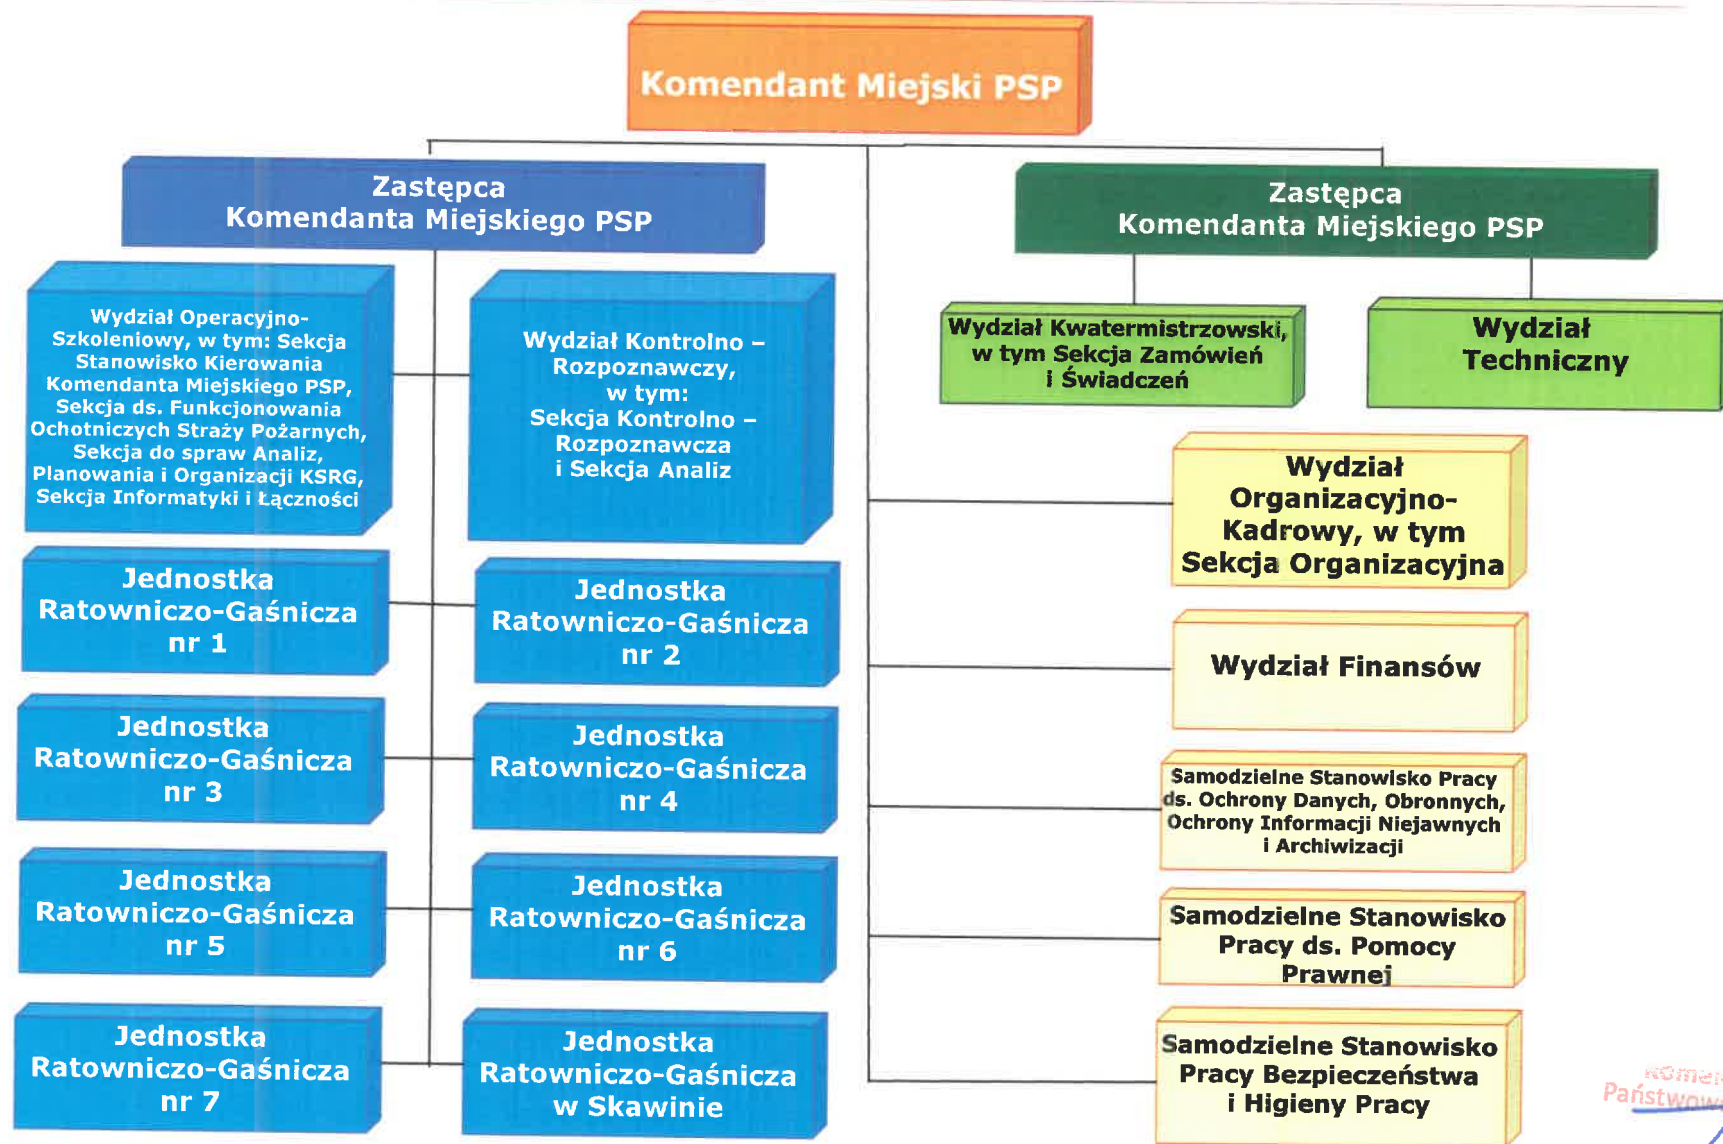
Komendant Miejski PSP

Zastępca Komendanta Miejskiego PSP

Zastępca Komendanta Miejskiego PSP

Wydział Operacyjno-Szkoleniowy, w tym: Sekcja Stanowisko Kierowania Komendanta Miejskiego PSP, Sekcja ds. Funkcjonowania Ochotniczych Straży Pożarnych, Sekcja do spraw Analiz, Planowania i Organizacji KSRG, Sekcja Informatyki i Łączności

Wydział Kontrolno – Rozpoznawczy, w tym: Sekcja Kontrolno – Rozpoznawcza i Sekcja Analiz

Wydział Kwatermistrzowski, w tym Sekcja Zamówień i Świadczeń

Wydział Techniczny

Wydział Organizacyjno-Kadrowy, w tym Sekcja Organizacyjna

Jednostka Ratowniczo-Gaśnicza nr 1

Jednostka Ratowniczo-Gaśnicza nr 2

Wydział Finansów

Jednostka Ratowniczo-Gaśnicza nr 3

Jednostka Ratowniczo-Gaśnicza nr 4

Samodzielne Stanowisko Pracy ds. Ochrony Danych, Obronnych, Ochrony Informacji Niejawnych i Archiwizacji

Jednostka Ratowniczo-Gaśnicza nr 5

Jednostka Ratowniczo-Gaśnicza nr 6

Samodzielne Stanowisko Pracy ds. Pomocy Prawnej

Jednostka Ratowniczo-Gaśnicza nr 7

Jednostka Ratowniczo-Gaśnicza w Skawinie

Samodzielne Stanowisko Pracy Bezpieczeństwa i Higieny Pracy

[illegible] Państwow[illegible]